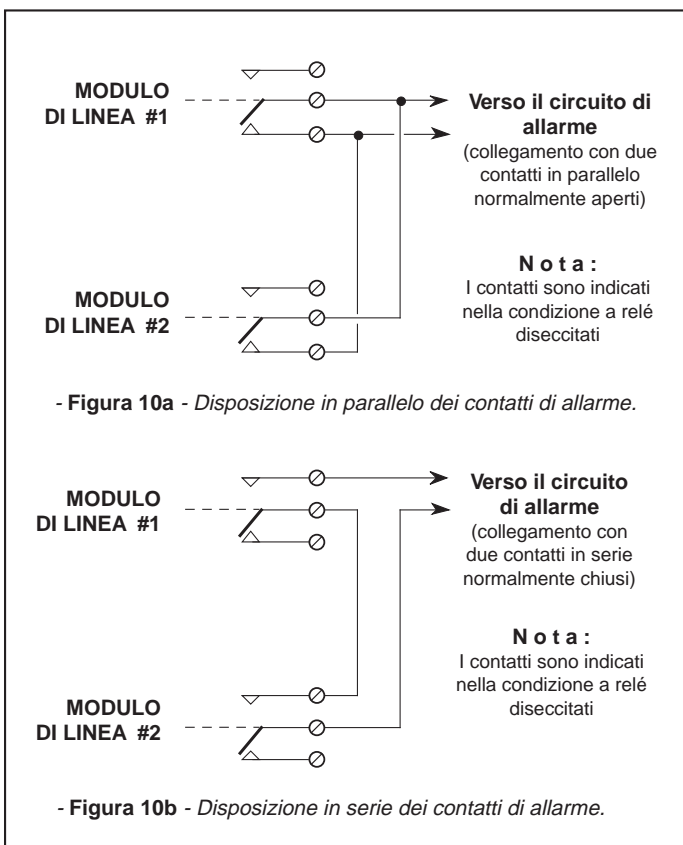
MODULO DI LINEA #1

Verso il circuito di allarme
(collegamento con due contatti in parallelo normalmente aperti)

N o t a :
I contatti sono indicati nella condizione a relé diseccitati

MODULO DI LINEA #2

- **Figura 10a** - *Disposizione in parallelo dei contatti di allarme.*

MODULO DI LINEA #1

Verso il circuito di allarme
(collegamento con due contatti in serie normalmente chiusi)

N o t a :
I contatti sono indicati nella condizione a relé diseccitati

MODULO DI LINEA #2

- **Figura 10b** - *Disposizione in serie dei contatti di allarme.*